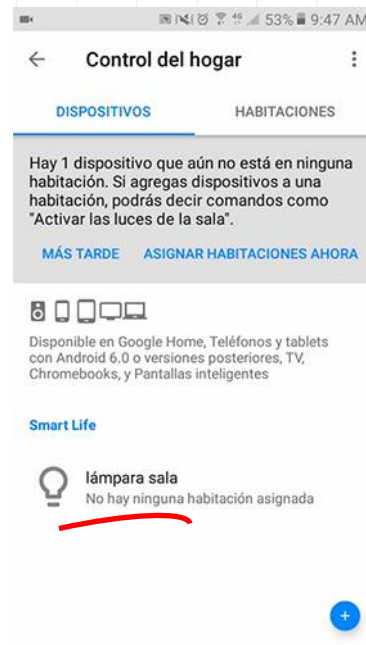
53% 9:47 AM

Control del hogar

DISPOSITIVOS HABITACIONES

Hay 1 dispositivo que aún no está en ninguna habitación. Si agregas dispositivos a una habitación, podrás decir comandos como "Activar las luces de la sala".

MÁS TARDE ASIGNAR HABITACIONES AHORA

Disponible en Google Home, Teléfonos y tablets con Android 6.0 o versiones posteriores, TV, Chromebooks, y Pantallas inteligentes

Smart Life

lámpara sala
No hay ninguna habitación asignada

+